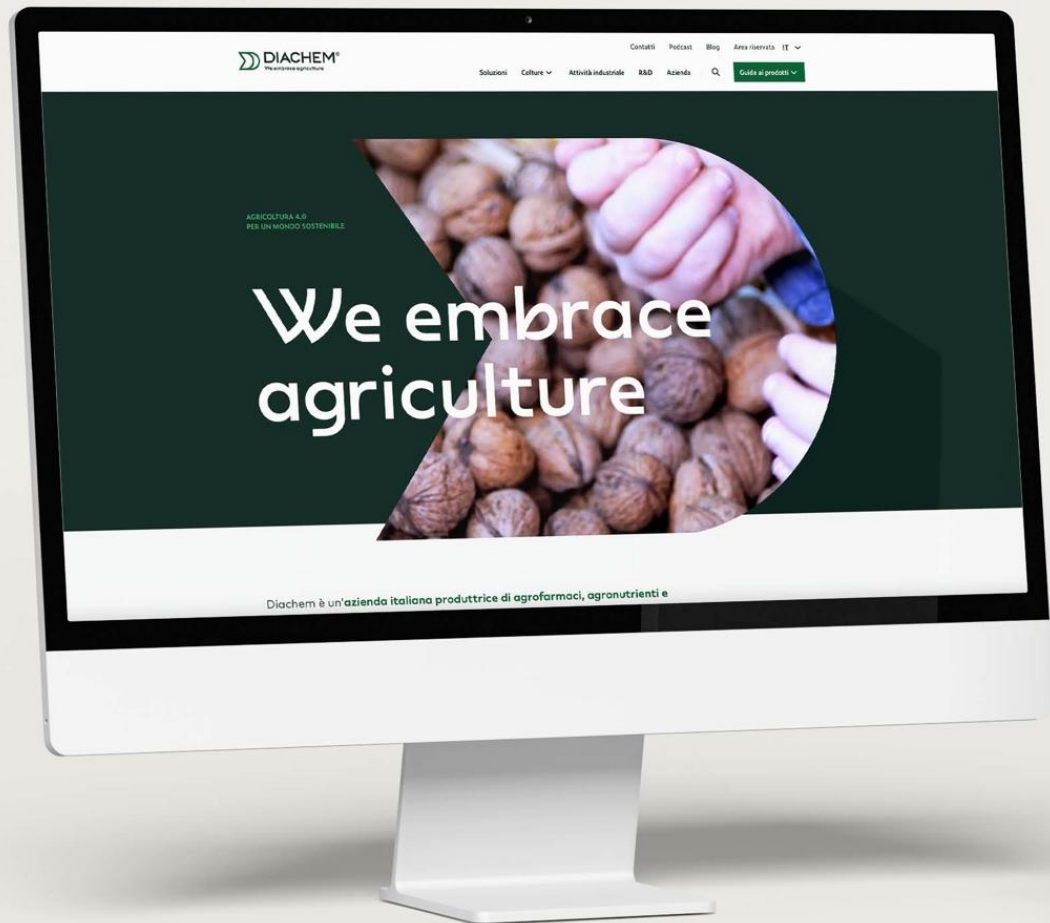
DIACHEM®
We embrace agriculture

Contatti Podcast Blog Area riservata IT

Soluzioni Colture Attività industriale R&D Azienda Guida ai prodotti

AGRICOLTURA 4.0
PER UN MONDO SOSTENIBILE

We embrace agriculture

Diachem è un'azienda italiana produttrice di agrofarmaci, agronutrienti e